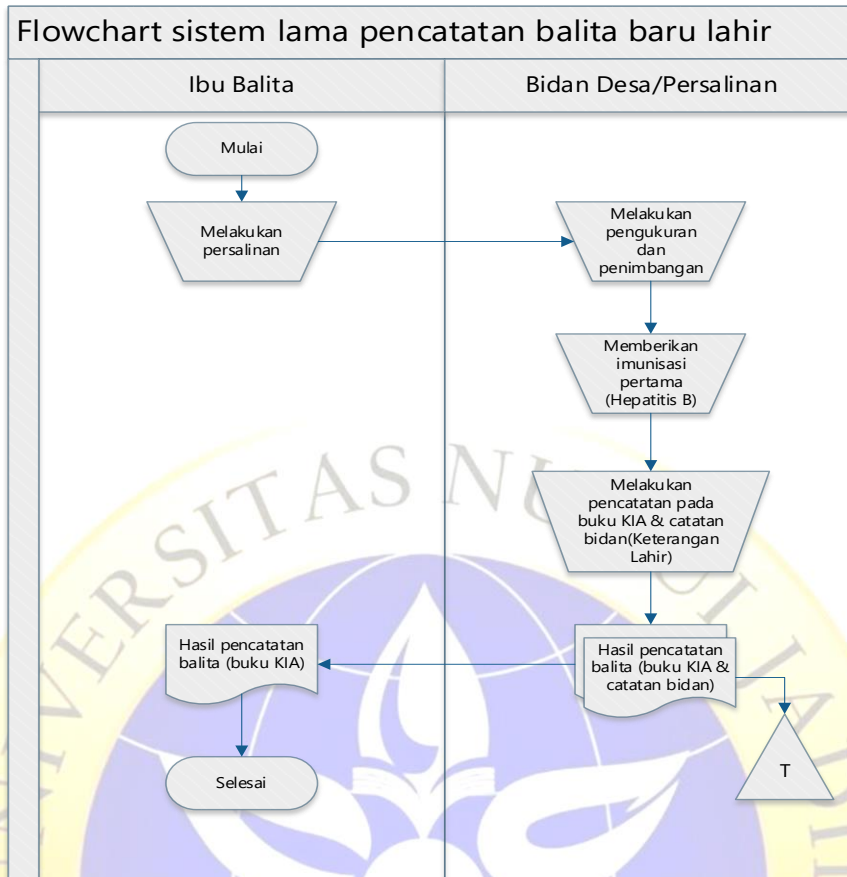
Flowchart sistem lama pencatatan balita baru lahir

Ibu Balita

Bidan Desa/Persalinan

Mulai

Melakukan persalinan

Melakukan pengukuran dan penimbangan

Memberikan imunisasi pertama (Hepatitis B)

Melakukan pencatatan pada buku KIA & catatan bidan(Keterangan Lahir)

Hasil pencatatan balita (buku KIA & catatan bidan)

Hasil pencatatan balita (buku KIA)

Selesai

T

UNIVERSITAS NU